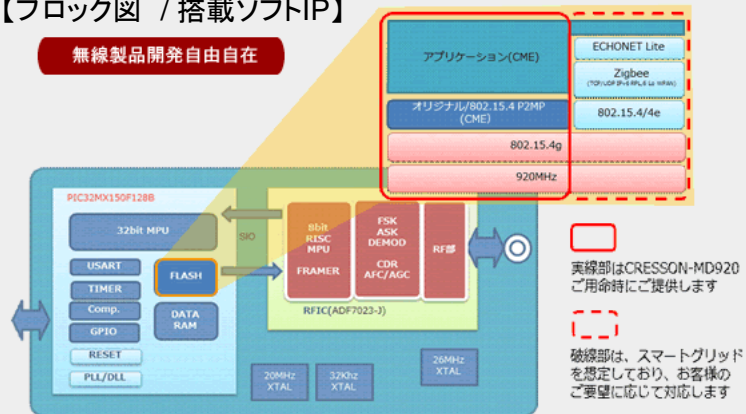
【ブロック図 / 搭載ソフトIP】

無線製品開発自由自在

アプリケーション(CME)

オリジナル/802.15.4 P2MP (CME)

802.15.4g

920MHz

ECHONET Lite

Zigbee
(TCP/UDP IPv6 RPL 6Lo WPAN)

802.15.4/4e

PIC32MX150F128B

32bit MPU

USART

TIMER

Comp.

GPIO

RESET

PLL/DLL

FLASH

DATA RAM

SIO

8bit RISC MPU

FRAMER

FSK ASK DEMOD

CDR AFC/AGC

RF部

RFIC(ADF7023-J)

20MHz XTAL

32Khz XTAL

26MHz XTAL

実線部はCRESSON-MD920ご用命時にご提供します

破線部は、スマートグリッドを想定しており、お客様のご要望に応じて対応します